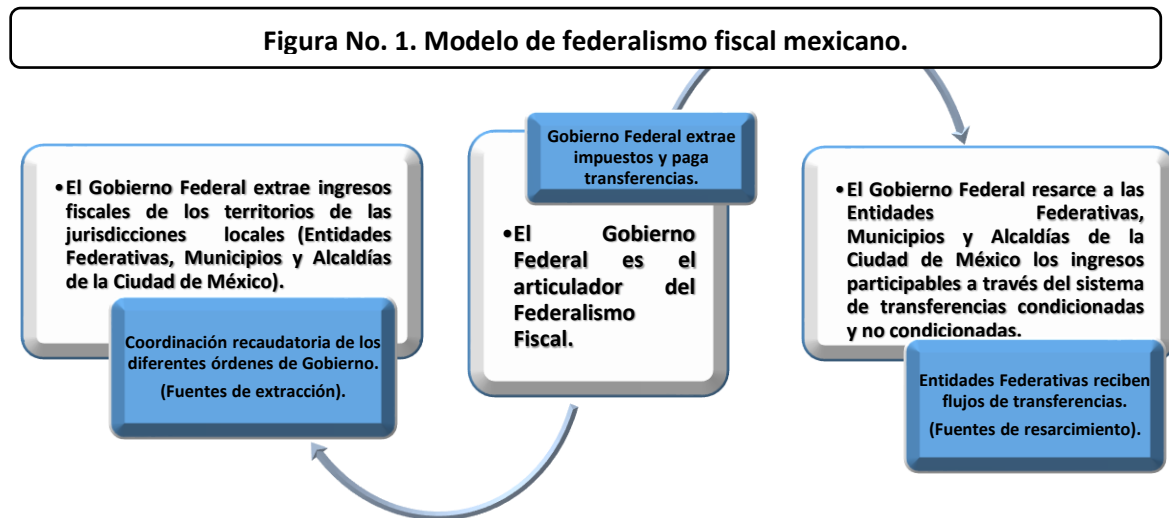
Figura No. 1. Modelo de federalismo fiscal mexicano.

•El Gobierno Federal extrae ingresos fiscales de los territorios de las jurisdicciones locales (Entidades Federativas, Municipios y Alcaldías de la Ciudad de México).

Coordinación recaudatoria de los diferentes órdenes de Gobierno.

(Fuentes de extracción).

Gobierno Federal extrae impuestos y paga transferencias.

•El Gobierno Federal es el articulador del Federalismo Fiscal.

•El Gobierno Federal resarce a las Entidades Federativas, Municipios y Alcaldías de la Ciudad de México los ingresos participables a través del sistema de transferencias condicionadas y no condicionadas.

Entidades Federativas reciben flujos de transferencias.

(Fuentes de resarcimiento).